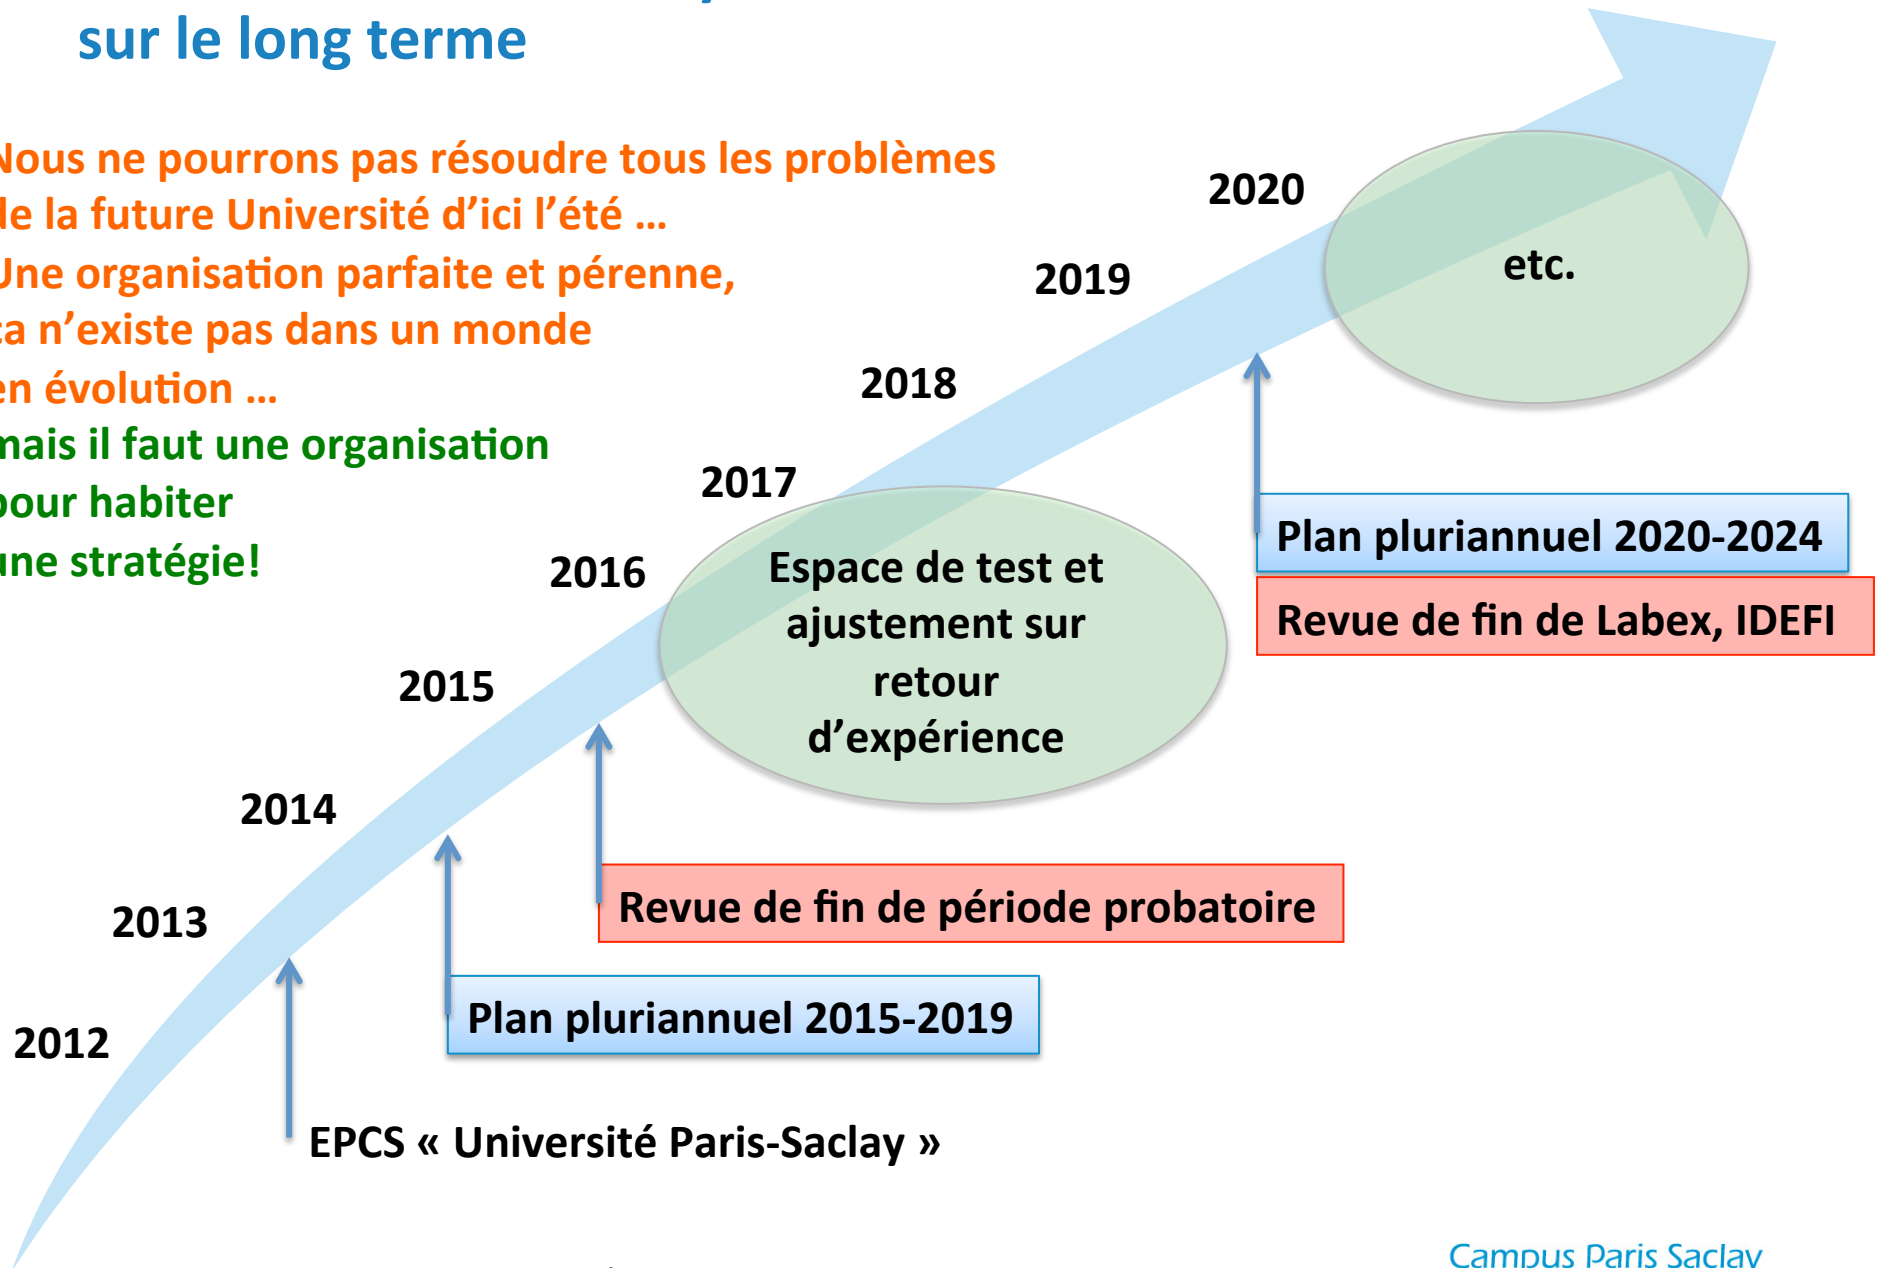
sur le long terme

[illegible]ous ne pourrons pas résoudre tous les problèmes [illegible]e la future Université d'ici l'été …
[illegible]ne organisation parfaite et pérenne, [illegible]a n'existe pas dans un monde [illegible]n évolution …
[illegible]ais il faut une organisation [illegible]our habiter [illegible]ne stratégie!

2020
2019
2018
2017
2016
2015
2014
2013
2012

etc.

Espace de test et ajustement sur retour d'expérience

Plan pluriannuel 2020-2024

Revue de fin de Labex, IDEFI

Revue de fin de période probatoire

Plan pluriannuel 2015-2019

EPCS « Université Paris-Saclay »

Campus Paris Saclay